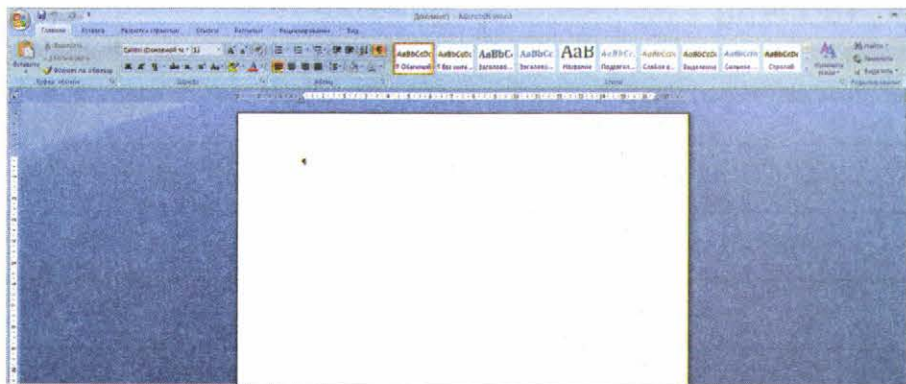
Документ1 - Microsoft Word

Главная Вставка Разметка страницы Ссылки Рассылки Рецензирование Вид

Вставить
Буфер обмена
Шрифт
Абзац
Стили

Calibri (Основной те - 11

AaBbCcDc ¶ Обычный
AaBbCcDc ¶ Без инте...
AaBbC Заголово...
AaBbCc Заголово...
AaB Название
AaBbCc. Подзагол...
AaBbCcDc Слабое в...
AaBbCcDc Выделение
AaBbCcDc Сильное ...
AaBbCcDc Строгий

Изменить стили
Найти
Заменить
Выделить
Редактирование